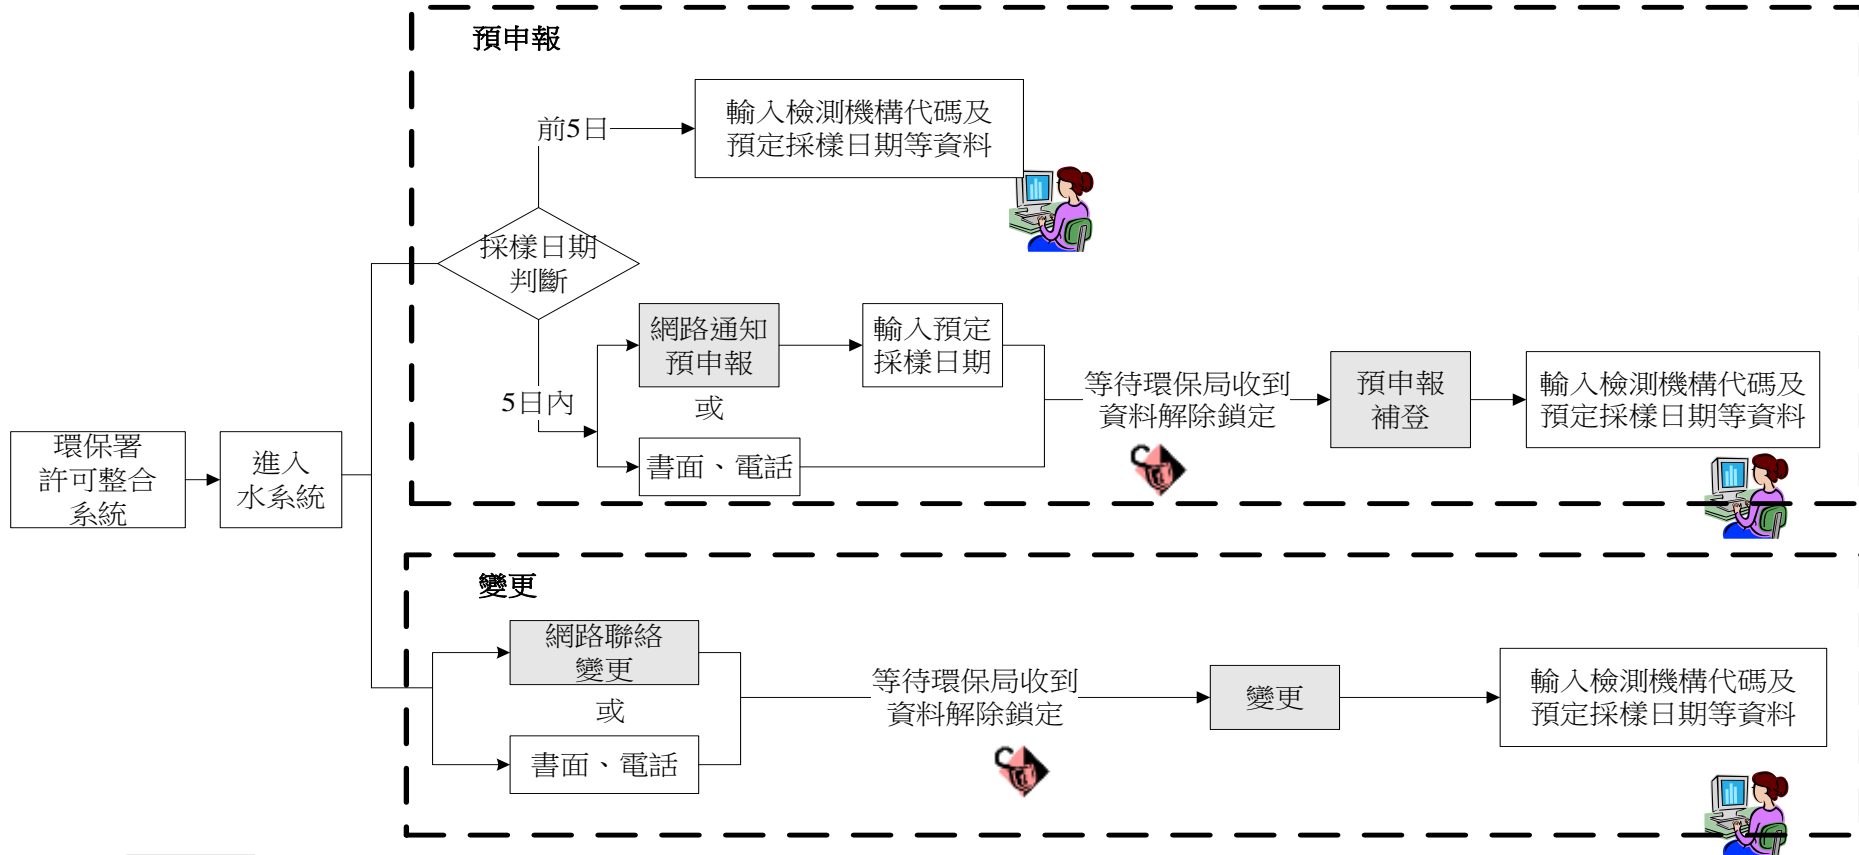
預申報

前5日

輸入檢測機構代碼及預定採樣日期等資料

採樣日期判斷

網路通知預申報

輸入預定採樣日期

5日內

或

書面、電話

等待環保局收到資料解除鎖定

預申報補登

輸入檢測機構代碼及預定採樣日期等資料

環保署許可整合系統

進入水系統

變更

網路聯絡變更

或

書面、電話

等待環保局收到資料解除鎖定

變更

輸入檢測機構代碼及預定採樣日期等資料